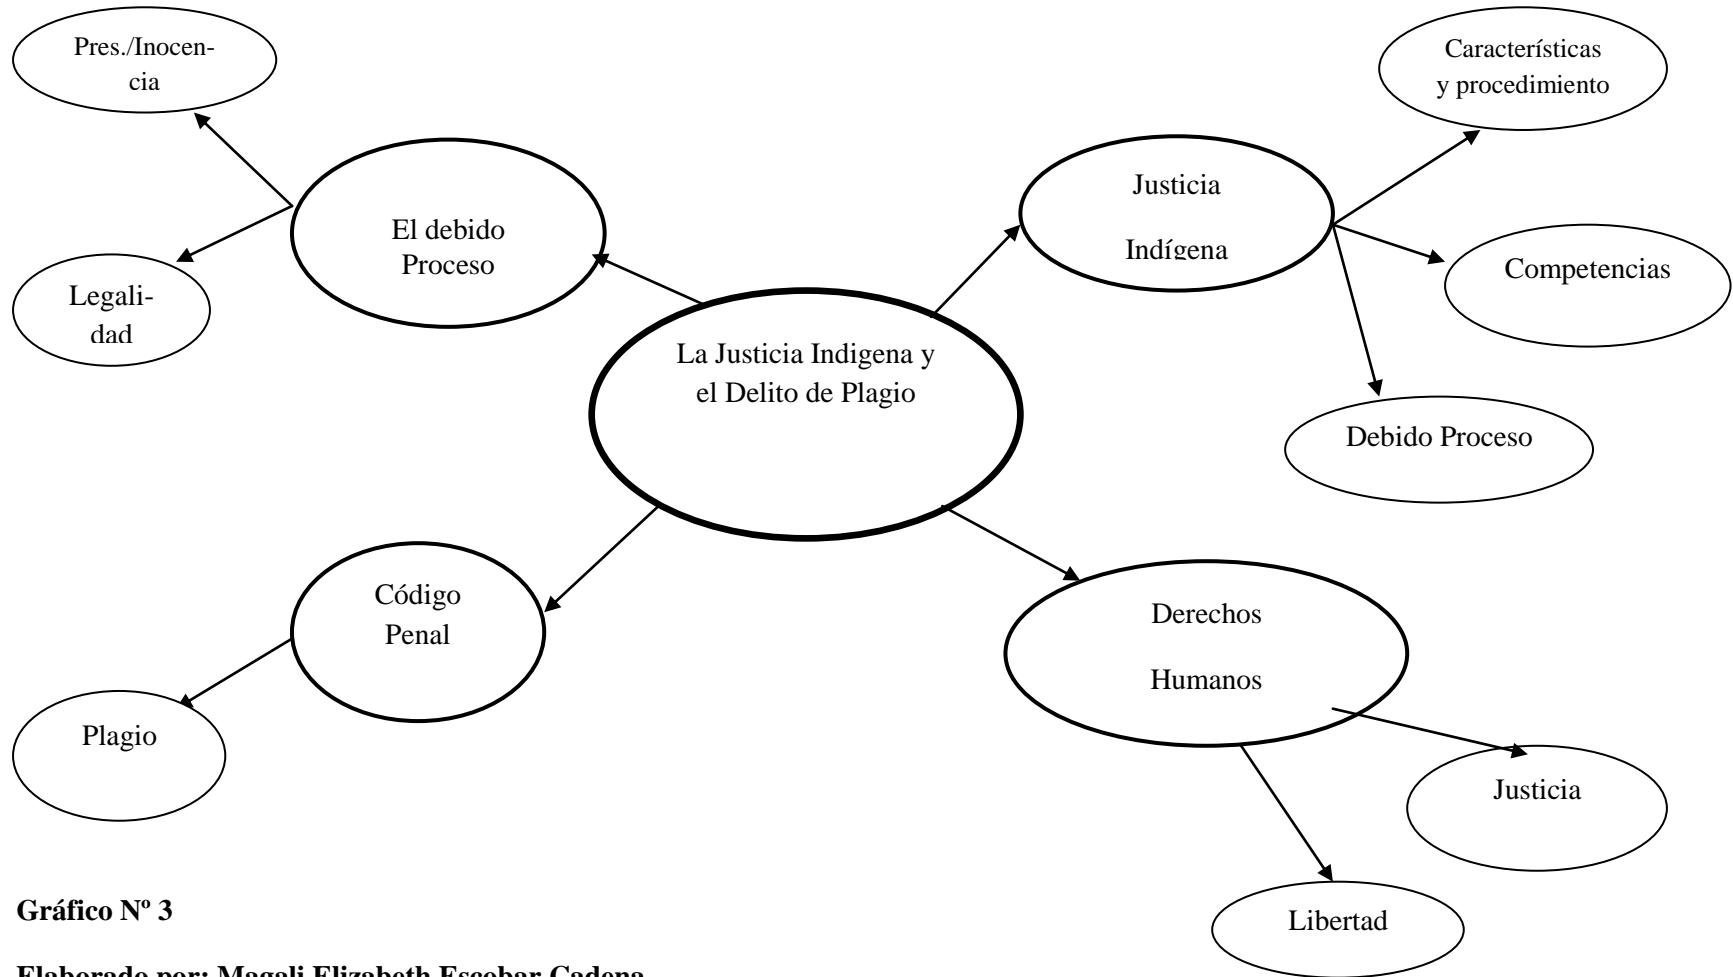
Pres./Inocencia

Legalidad

El debido Proceso

La Justicia Indigena y el Delito de Plagio

Justicia Indígena

Características y procedimiento

Competencias

Debido Proceso

Código Penal

Plagio

Derechos Humanos

Justicia

Libertad

Gráfico Nº 3

Elaborado por: Magali Elizabeth Escobar Cadena